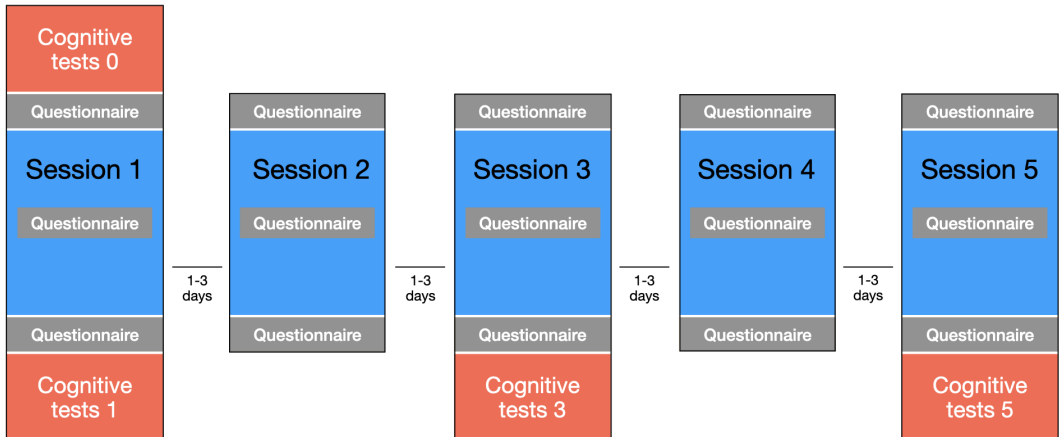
Cognitive tests 0

Questionnaire

Session 1

Questionnaire

Questionnaire

Cognitive tests 1

1-3 days

Questionnaire

Session 2

Questionnaire

Questionnaire

1-3 days

Questionnaire

Session 3

Questionnaire

Questionnaire

Cognitive tests 3

1-3 days

Questionnaire

Session 4

Questionnaire

Questionnaire

1-3 days

Questionnaire

Session 5

Questionnaire

Questionnaire

Cognitive tests 5